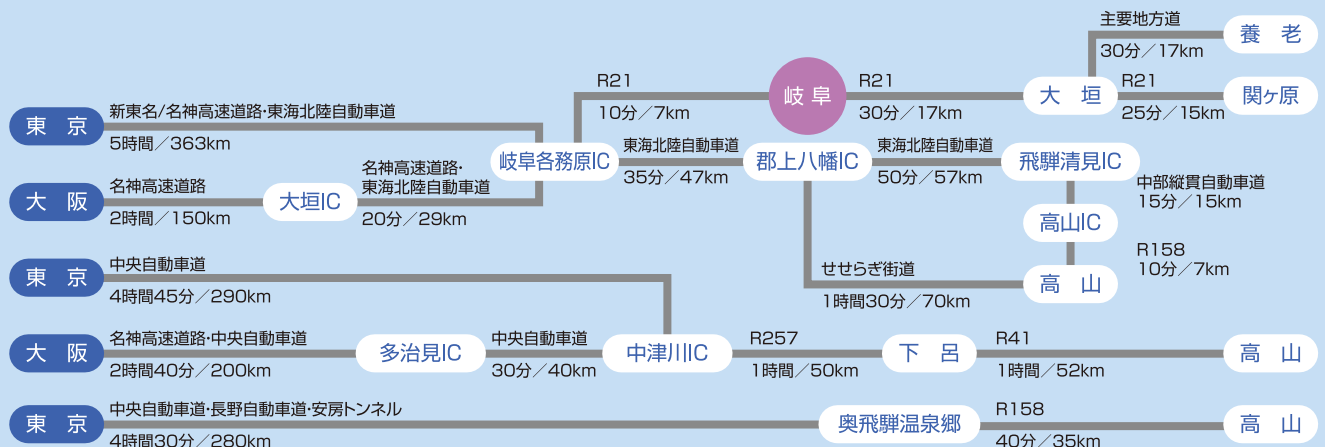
主要地方道
30分／17km
養老
岐阜
R21
10分／7km
R21
30分／17km
大垣
R21
25分／15km
関ヶ原
東京
新東名/名神高速道路・東海北陸自動車道
5時間／363km
岐阜各務原IC
東海北陸自動車道
35分／47km
郡上八幡IC
東海北陸自動車道
50分／57km
飛騨清見IC
中部縦貫自動車道
15分／15km
大阪
名神高速道路
2時間／150km
大垣IC
名神高速道路・東海北陸自動車道
20分／29km
高山IC
R158
10分／7km
東京
中央自動車道
4時間45分／290km
せせらぎ街道
1時間30分／70km
高山
大阪
名神高速道路・中央自動車道
2時間40分／200km
多治見IC
中央自動車道
30分／40km
中津川IC
R257
1時間／50km
下呂
R41
1時間／52km
高山
東京
中央自動車道・長野自動車道・安房トンネル
4時間30分／280km
奥飛騨温泉郷
R158
40分／35km
高山